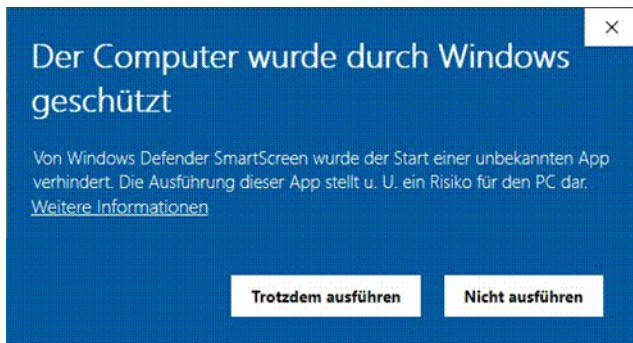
×

Der Computer wurde durch Windows geschützt

Von Windows Defender SmartScreen wurde der Start einer unbekannten App verhindert. Die Ausführung dieser App stellt u. U. ein Risiko für den PC dar.
Weitere Informationen

Trotzdem ausführen

Nicht ausführen